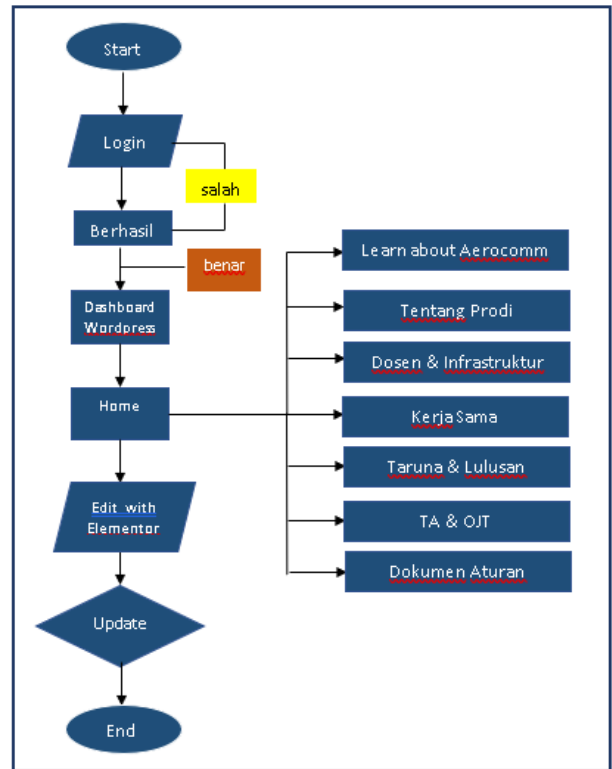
Start

Login

salah

Berhasil

benar

Dashboard Wordpress

Home

Edit with Elementor

Update

End

Learn about Aerocomm

Tentang Prodi

Dosen & Infrastruktur

Kerja Sama

Taruna & Lulusan

TA & OJT

Dokumen Aturan